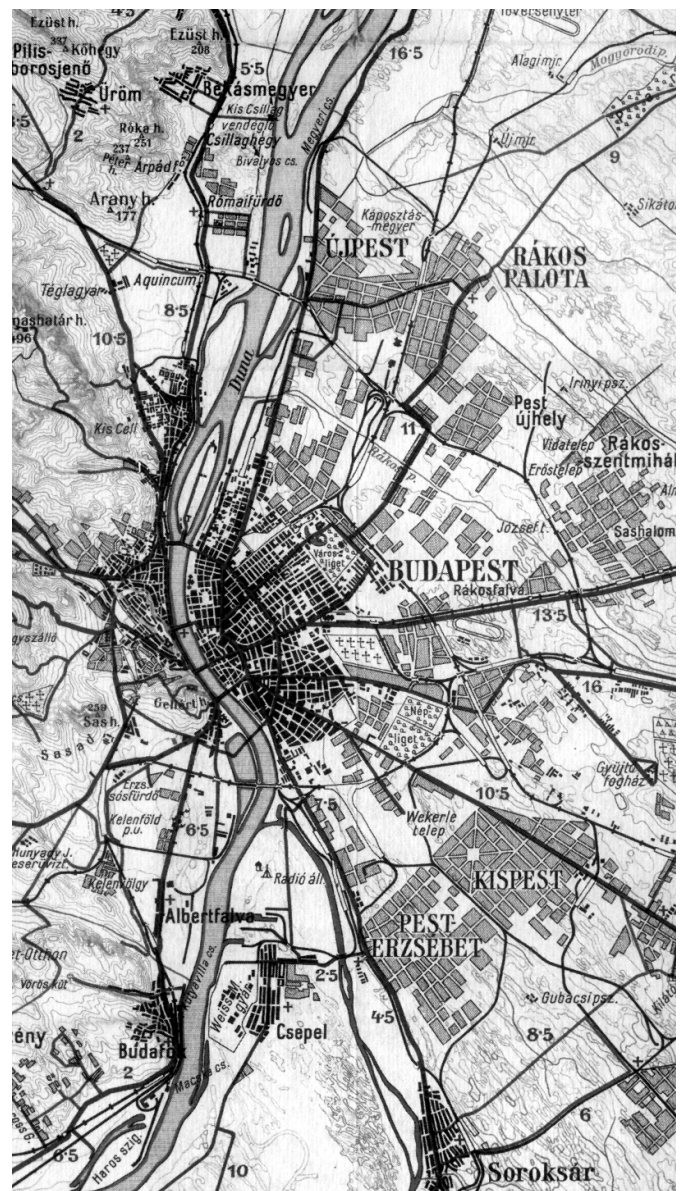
Ezüst h.
Ezüst h. 208
337 Kőhegy
Pilis-borosjenő
Üröm
5·5
Békásmegyer
16·5
lóversenytér
Alagimjr.
Mogyoródp.
Kis Csillag vendéglő
Csillaghegy
Róka h. 251
237 Petek h.
Árpád f.
Bivalyos cs.
Megyeri cs.
Újmjr.
9
Arany h. 177
Rómaifürdő
Káposztás-megyer
ÚJPEST
RÁKOS PALOTA
Sikátor
Téglagyár
Aquincum
8·5
pashatár h. 496
10·5
Duna
Irinyi psz.
Pest újhely
Kis Cell
11
Vidatelep
Erőstelep
Rákos-szentmihály
Rákos p.
József t.
Sashalom
Város liget
BUDAPEST
Rákosfalva
13·5
gyszálló
16
Gellért h.
259 Sas h.
Sasad
Nép liget
Gyűjtő fogház
Erzs. sósfürdő
7·5
10·5
Kelenföld p.u.
6·5
Wekerle telep
Hunyady J. gyógyforrás
Kelenvölgy
Radió áll.
KISPEST
Albertfalva
PEST-ERZSÉBET
-Otthon
2·5
Vörös Kőt
Weiss M. gyár
Gubacsipsz.
4·5
ény
Budafok
Csepel
8·5
2
Molnár sz.
6
6·5
Haros szig.
10
Soroksár